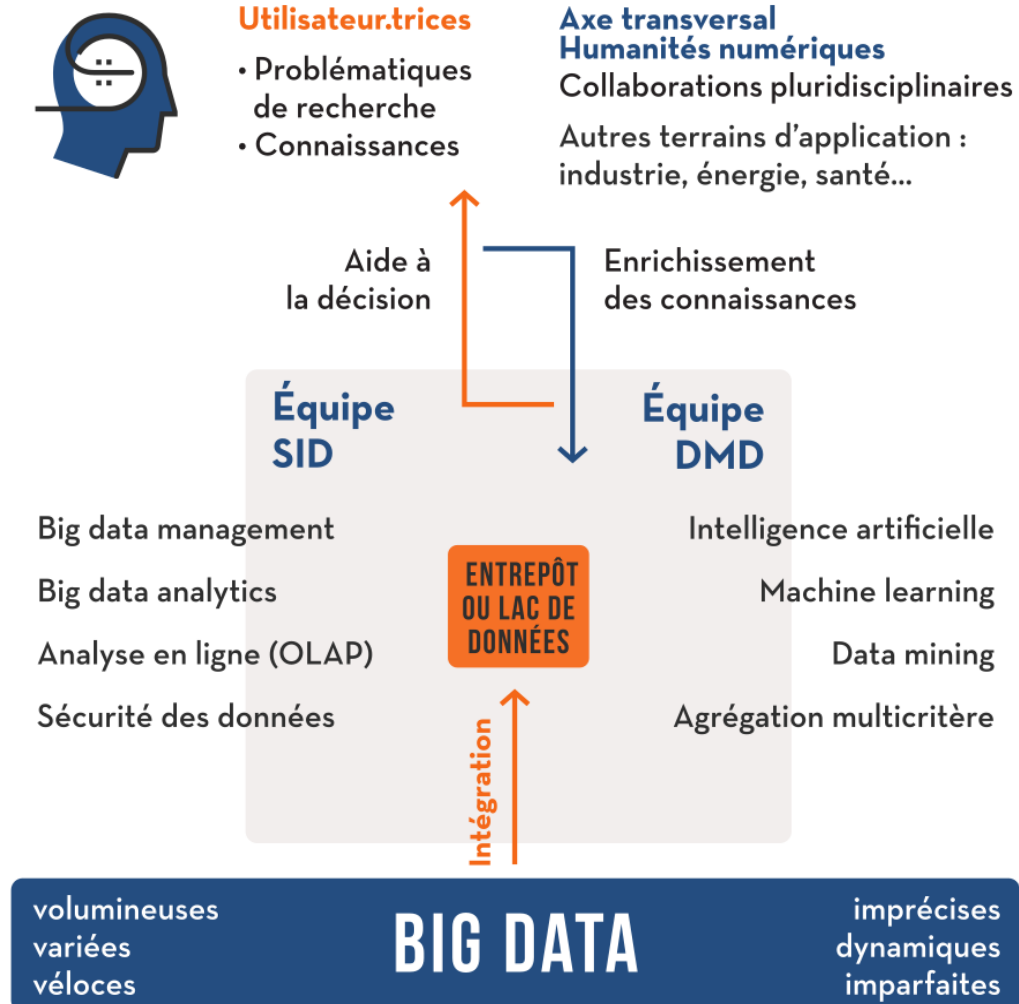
Utilisateur.trices

• Problématiques de recherche
• Connaissances

Axe transversal
Humanités numériques

Collaborations pluridisciplinaires

Autres terrains d'application : industrie, énergie, santé...

Aide à la décision

Enrichissement des connaissances

Équipe SID

Équipe DMD

Big data management

Big data analytics

Analyse en ligne (OLAP)

Sécurité des données

ENTREPÔT OU LAC DE DONNÉES

Intelligence artificielle

Machine learning

Data mining

Agrégation multicritère

Intégration

volumineuses
variées
véloces

BIG DATA

imprécises
dynamiques
imparfaites